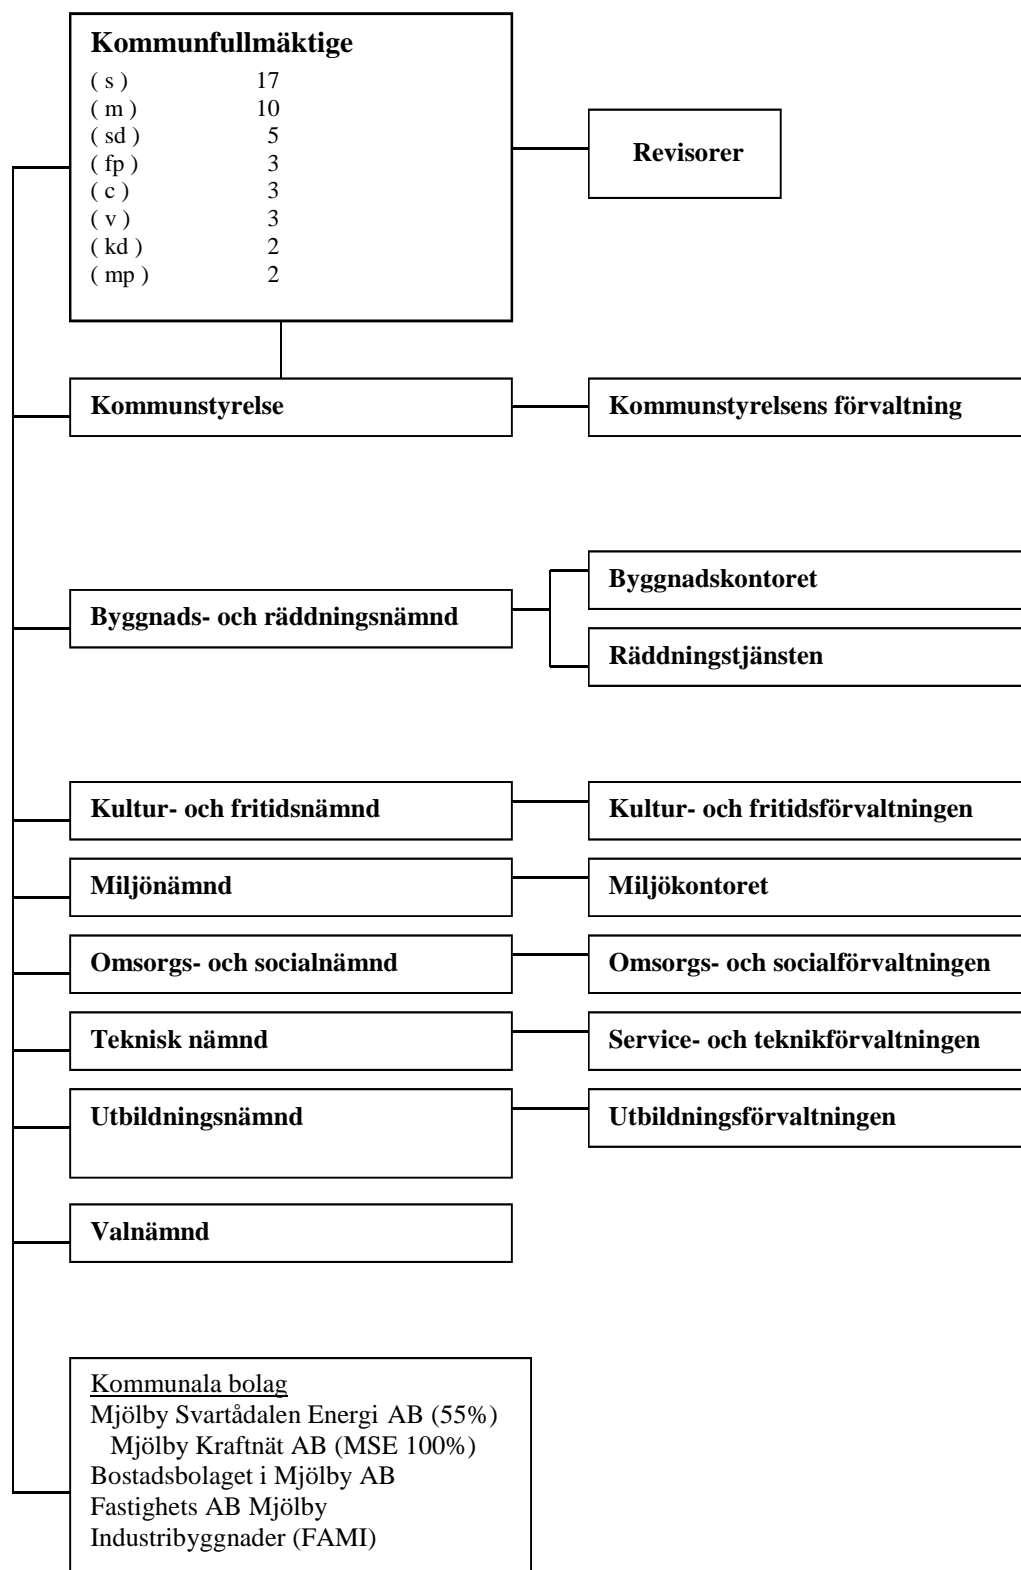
Kommunfullmäktige

| | |
|---|---|
| ( s ) | 17 |
| ( m ) | 10 |
| ( sd ) | 5 |
| ( fp ) | 3 |
| ( c ) | 3 |
| ( v ) | 3 |
| ( kd ) | 2 |
| ( mp ) | 2 |

Revisorer

Kommunstyrelse

Kommunstyrelsens förvaltning

Byggnads- och räddningsnämnd

Byggnadskontoret

Räddningstjänsten

Kultur- och fritidsnämnd

Kultur- och fritidsförvaltningen

Miljönämnd

Miljökontoret

Omsorgs- och socialnämnd

Omsorgs- och socialförvaltningen

Teknisk nämnd

Service- och teknikförvaltningen

Utbildningsnämnd

Utbildningsförvaltningen

Valnämnd

Kommunala bolag
Mjölby Svartådalen Energi AB (55%)
Mjölby Kraftnät AB (MSE 100%)
Bostadsbolaget i Mjölby AB
Fastighets AB Mjölby
Industribyggnader (FAMI)